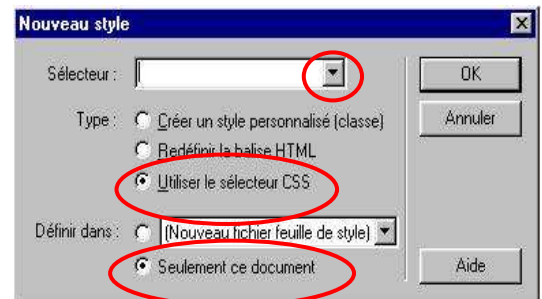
Nouveau style

Sélecteur :

OK

Type : Créer un style personnalisé (classe)

Annuler

Redéfinir la balise HTML

Utiliser le sélecteur CSS

Définir dans : (Nouveau fichier feuille de style)

Seulement ce document

Aide